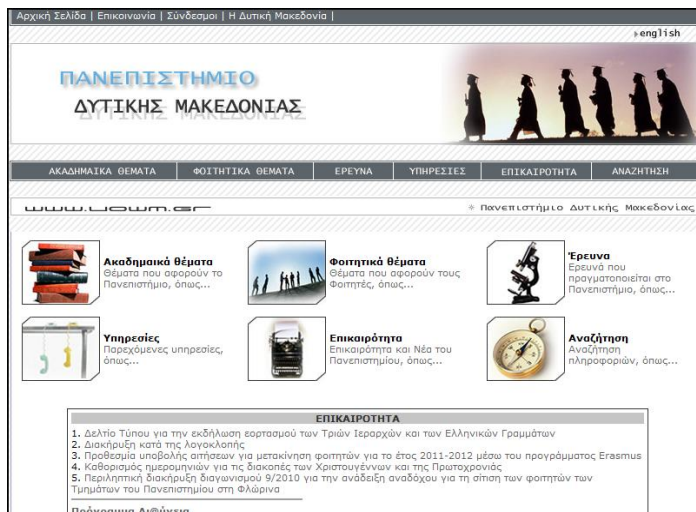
Αρχική Σελίδα | Επικοινωνία | Σύνδεσμοι | Η Δυτική Μακεδονία |

english

ΠΑΝΕΠΙΣΤΗΜΙΟ
ΔΥΤΙΚΗΣ ΜΑΚΕΔΟΝΙΑΣ

ΑΚΑΔΗΜΑΪΚΑ ΘΕΜΑΤΑ | ΦΟΙΤΗΤΙΚΑ ΘΕΜΑΤΑ | ΕΡΕΥΝΑ | ΥΠΗΡΕΣΙΕΣ | ΕΠΙΚΑΙΡΟΤΗΤΑ | ΑΝΑΖΗΤΗΣΗ

www.uowm.gr

Πανεπιστήμιο Δυτικής Μακεδονίας

Ακαδημαϊκά θέματα
Θέματα που αφορούν το Πανεπιστήμιο, όπως...

Φοιτητικά θέματα
Θέματα που αφορούν τους Φοιτητές, όπως...

Έρευνα
Έρευνα που πραγματοποιείται στο Πανεπιστήμιο, όπως...

Υπηρεσίες
Παρεχόμενες υπηρεσίες, όπως...

Επικαιρότητα
Επικαιρότητα και Νέα του Πανεπιστημίου, όπως...

Αναζήτηση
Αναζήτηση πληροφοριών, όπως...

ΕΠΙΚΑΙΡΟΤΗΤΑ
1. Δελτίο Τύπου για την εκδήλωση εορτασμού των Τριών Ιεραρχών και των Ελληνικών Γραμμάτων
2. Διακήρυξη κατά της λογοκλοπής
3. Προθεσμία υποβολής αιτήσεων για μετακίνηση φοιτητών για το έτος 2011-2012 μέσω του προγράμματος Erasmus
4. Καθορισμός ημερομηνιών για τις διακοπές των Χριστουγέννων και της Πρωτοχρονιάς
5. Περιληπτική διακήρυξη διαγωνισμού 9/2010 για την ανάδειξη αναδόχου για τη σίτιση των φοιτητών των Τμημάτων του Πανεπιστημίου στη Φλώρινα

Πρόσφατα Αιθέρια